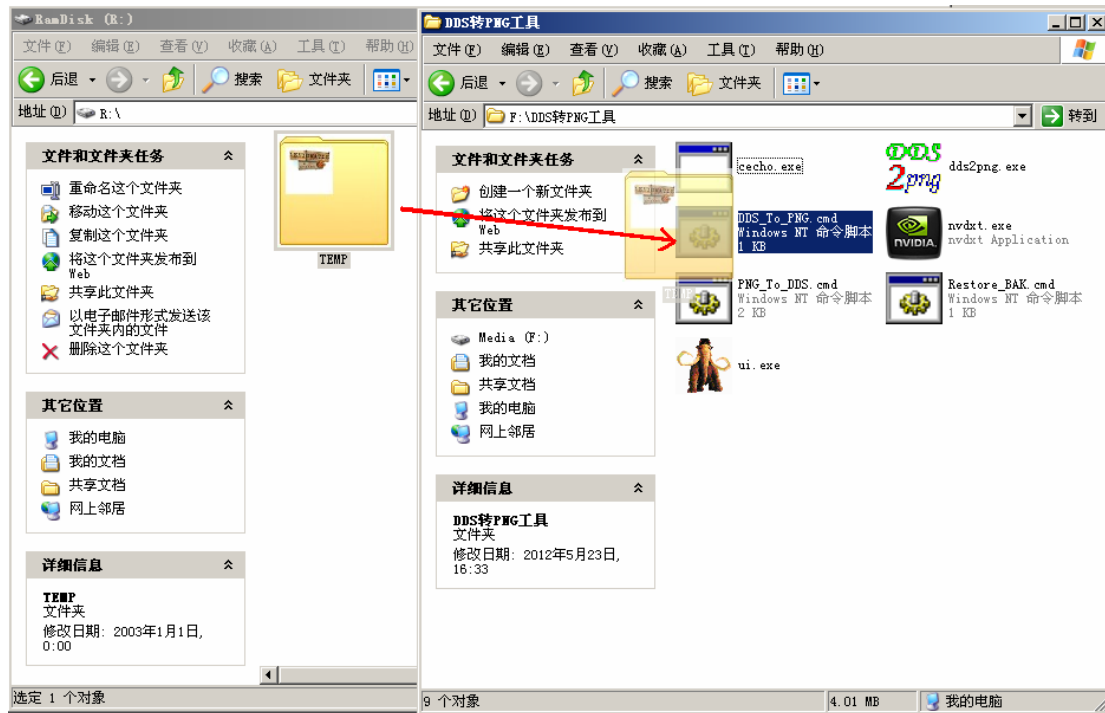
RamDisk (R:)

文件(F) 编辑(E) 查看(V) 收藏(A) 工具(T) 帮助(H)

后退 搜索 文件夹

地址(D) R:\

文件和文件夹任务

重命名这个文件夹
移动这个文件夹
复制这个文件夹
将这个文件夹发布到Web
共享此文件夹
以电子邮件形式发送该文件夹内的文件
删除这个文件夹

其它位置

我的电脑
我的文档
共享文档
网上邻居

详细信息

TEMP
文件夹
修改日期: 2003年1月1日, 0:00

TEMP

选定 1 个对象

DDS转PNG工具

文件(F) 编辑(E) 查看(V) 收藏(A) 工具(T) 帮助(H)

后退 搜索 文件夹

地址(D) F:\DDS转PNG工具 转到

文件和文件夹任务

创建一个新文件夹
将这个文件夹发布到Web
共享此文件夹

其它位置

Media (F:)
我的文档
共享文档
我的电脑
网上邻居

详细信息

DDS转PNG工具
文件夹
修改日期: 2012年5月23日, 16:33

cecho.exe

DDS 2png
dds2png.exe

DDS_To_PNG.cmd
Windows NT 命令脚本
1 KB

NVIDIA.
nvdxt.exe
nvdxt Application

PNG_To_DDS.cmd
Windows NT 命令脚本
2 KB

Restore_BAK.cmd
Windows NT 命令脚本
1 KB

ui.exe

TEMP

9 个对象 4.01 MB 我的电脑